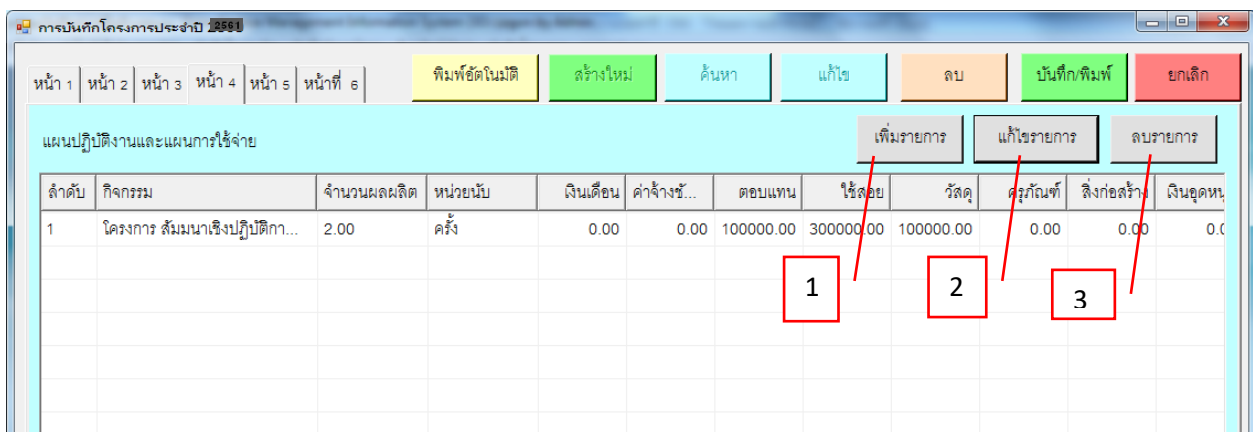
การบันทึกโครงการประจำปี 2561

หน้า 1 | หน้า 2 | หน้า 3 | หน้า 4 | หน้า 5 | หน้าที่ 6

พิมพ์อัตโนมัติ | สร้างใหม่ | ค้นหา | แก้ไข | ลบ | บันทึก/พิมพ์ | ยกเลิก

แผนปฏิบัติงานและแผนการใช้จ่าย

เพิ่มรายการ | แก้ไขรายการ | ลบรายการ

| ลำดับ | กิจกรรม | จำนวนผลผลิต | หน่วยนับ | เงินเดือน | ค่าจ้างชั... | ตอบแทน | ใช้สอย | วัสดุ | ครุภัณฑ์ | สิ่งก่อสร้าง | เงินอุดหนุ |
|---|---|---|---|---|---|---|---|---|---|---|---|
| 1 | โครงการ สัมมนาเชิงปฏิบัติกา... | 2.00 | ครั้ง | 0.00 | 0.00 | 100000.00 | 300000.00 | 100000.00 | 0.00 | 0.00 | 0.0 |

1

2

3